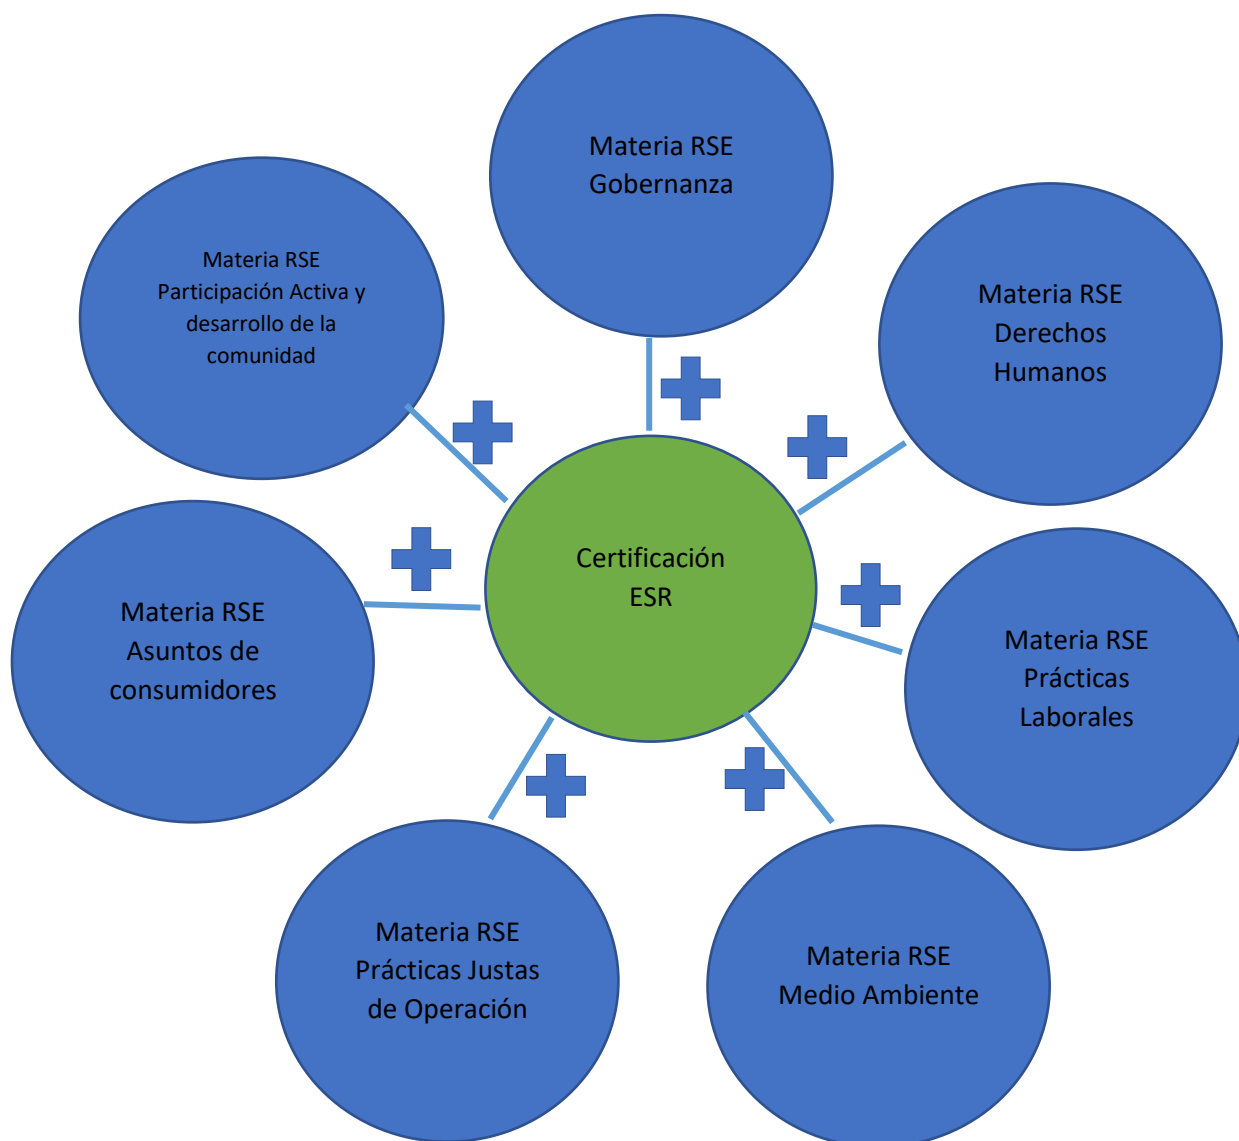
Materia RSE Gobernanza

Materia RSE Participación Activa y desarrollo de la comunidad

Materia RSE Derechos Humanos

Certificación ESR

Materia RSE Asuntos de consumidores

Materia RSE Prácticas Laborales

Materia RSE Prácticas Justas de Operación

Materia RSE Medio Ambiente